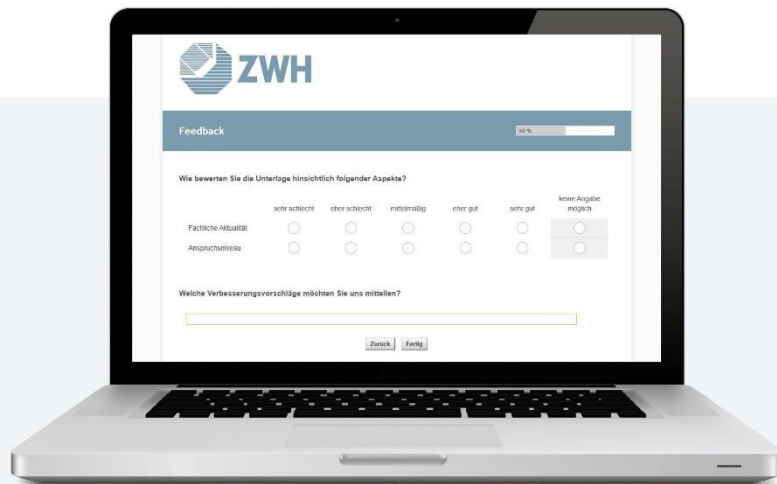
ZWH

Feedback

50 %

Wie bewerten Sie die Unterlage hinsichtlich folgender Aspekte?

| | sehr schlecht | eher schlecht | mittelmäßig | eher gut | sehr gut | keine Angabe möglich |
|---|---|---|---|---|---|---|
| Fachliche Aktualität | | | | | | |
| Anspruchsniveau | | | | | | |

Welche Verbesserungsvorschläge möchten Sie uns mitteilen?

Zurück Fertig